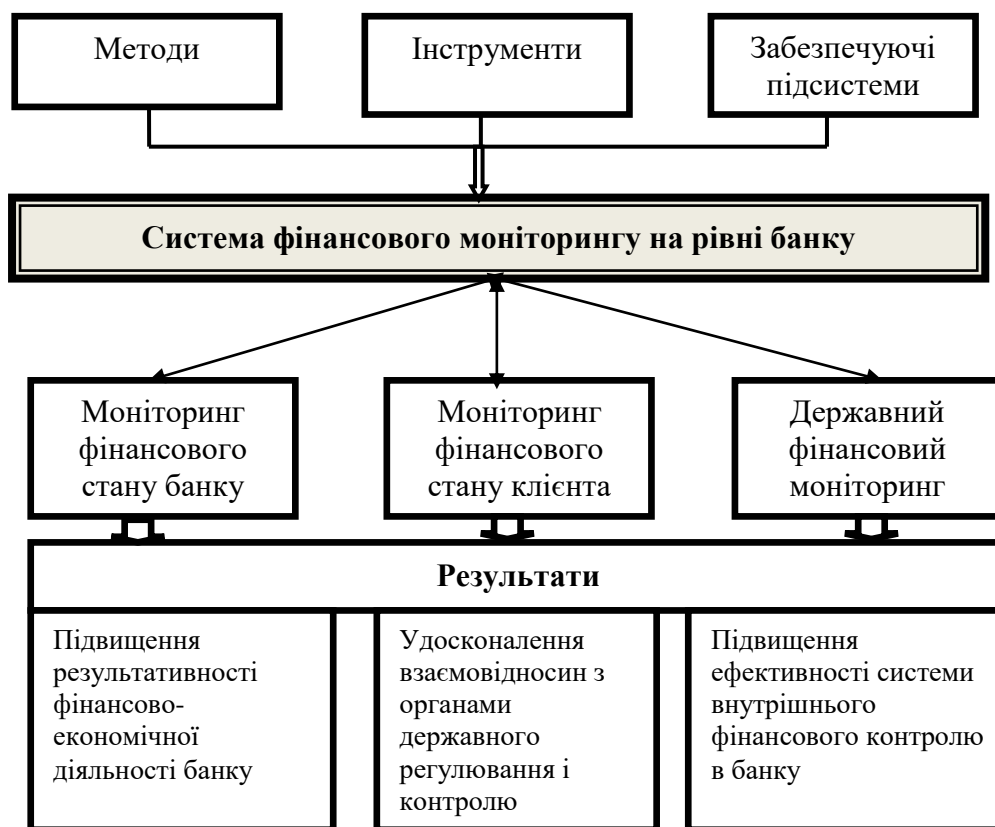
Методи

Інструменти

Забезпечуючі підсистеми

Система фінансового моніторингу на рівні банку

Моніторинг фінансового стану банку

Моніторинг фінансового стану клієнта

Державний фінансовий моніторинг

Результати

Підвищення результативності фінансово-економічної діяльності банку

Удосконалення взаємовідносин з органами державного регулювання і контролю

Підвищення ефективності системи внутрішнього фінансового контролю в банку